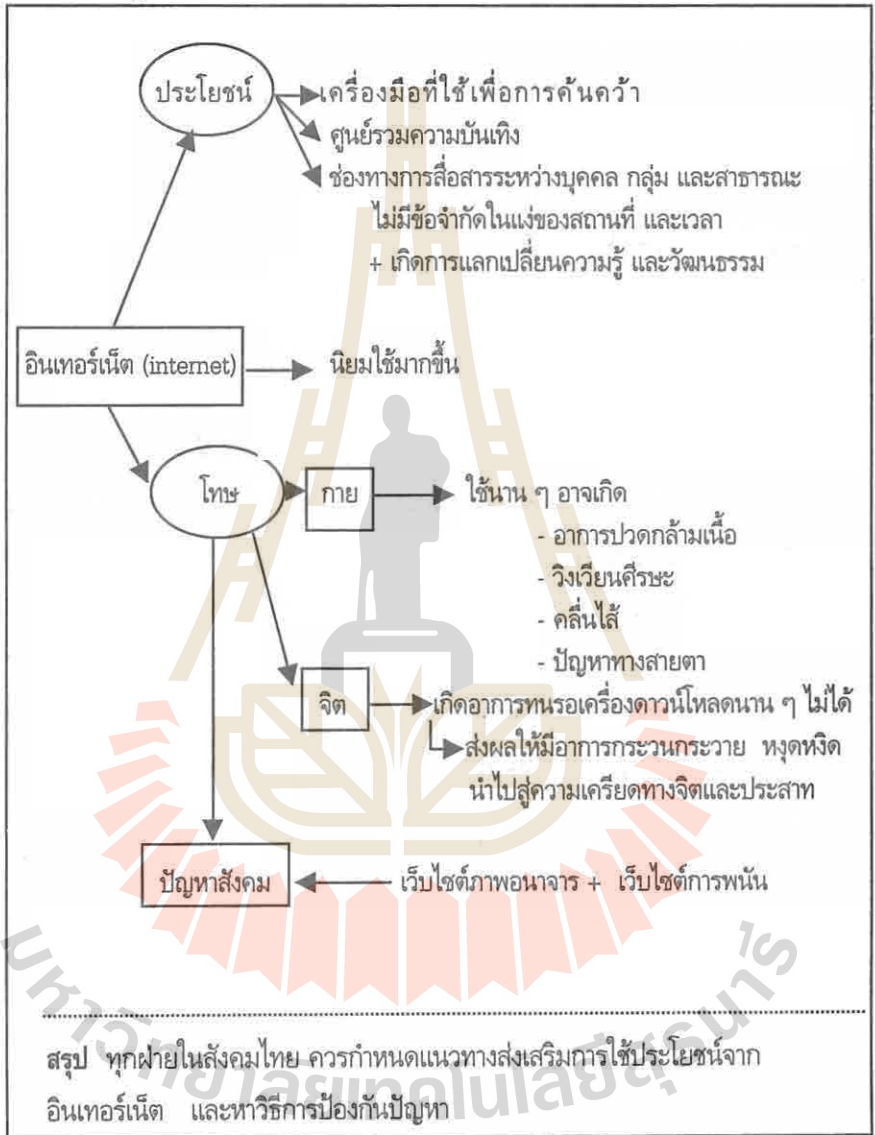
ประโยชน์

เครื่องมือที่ใช้เพื่อการค้นคว้า

ศูนย์รวมความบันเทิง

ช่องทางการสื่อสารระหว่างบุคคล กลุ่ม และสาธารณะ
ไม่มีข้อจำกัดในแง่ของสถานที่ และเวลา
+ เกิดการแลกเปลี่ยนความรู้ และวัฒนธรรม

อินเทอร์เน็ต (internet)

นิยมใช้มากขึ้น

โทษ

กาย

ใช้นาน ๆ อาจเกิด
- อาการปวดกล้ามเนื้อ
- วิงเวียนศีรษะ
- คลื่นไส้
- ปัญหาทางสายตา

จิต

เกิดอาการทนรอเครื่องดาวน์โหลดนาน ๆ ไม่ได้

ส่งผลให้มีอาการกระวนกระวาย หงุดหงิด
นำไปสู่ความเครียดทางจิตและประสาท

ปัญหาสังคม

เว็บไซต์ภาพอนาจาร + เว็บไซต์การพนัน

มหาวิทยาลัยเทคโนโลยีสุรนารี

สรุป ทุกฝ่ายในสังคมไทย ควรกำหนดแนวทางส่งเสริมการใช้ประโยชน์จากอินเทอร์เน็ต และหาวิธีการป้องกันปัญหา